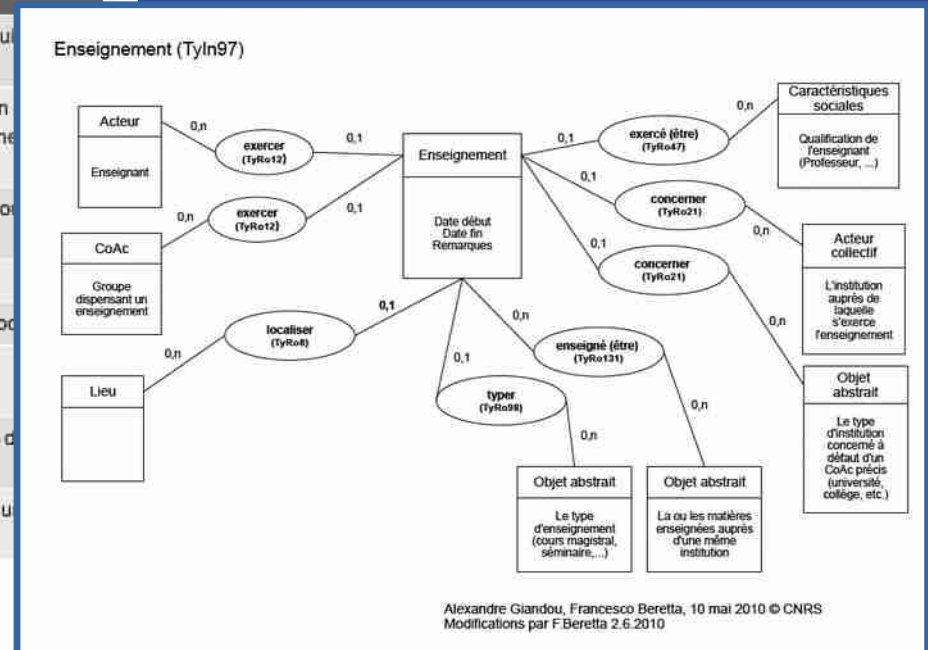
Enseignement (TyIn97)

Acteur

Enseignant

0,n

exercer
(TyRo12)

0,1

Enseignement

Date début
Date fin
Remarques

0,1

exercé (être)
(TyRo47)

0,n

Caractéristiques sociales

Qualification de l'enseignant (Professeur, ...)

0,n

exercer
(TyRo12)

0,1

CoAc

Groupe dispensant un enseignement

0,1

concerner
(TyRo21)

0,n

Acteur collectif

L'institution auprès de laquelle s'exerce l'enseignement

0,1

concerner
(TyRo21)

0,n

Objet abstrait

Le type d'institution concerné à défaut d'un CoAc précis (université, collège, etc.)

0,n

localiser
(TyRo8)

0,1

Lieu

0,n

enseigné (être)
(TyRo131)

0,n

0,1

typer
(TyRo98)

0,n

Objet abstrait

Le type d'enseignement (cours magistral, séminaire,...)

Objet abstrait

La ou les matières enseignées auprès d'une même institution

Alexandre Giandou, Francesco Beretta, 10 mai 2010 © CNRS
Modifications par F.Beretta 2.6.2010